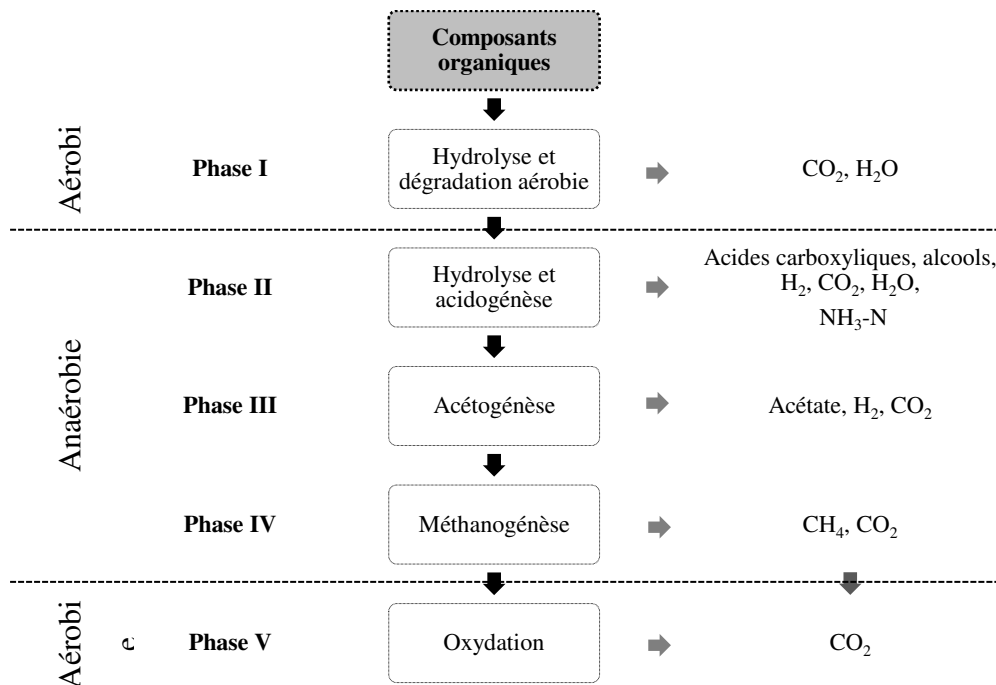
Composants organiques

Aérobi

Phase I

Hydrolyse et dégradation aérobie

$CO_2$, $H_2O$

Anaérobie

Phase II

Hydrolyse et acidogénèse

Acides carboxyliques, alcools, $H_2$, $CO_2$, $H_2O$, $NH_3$-N

Phase III

Acétogénèse

Acétate, $H_2$, $CO_2$

Phase IV

Méthanogénèse

$CH_4$, $CO_2$

Aérobi
e

Phase V

Oxydation

$CO_2$